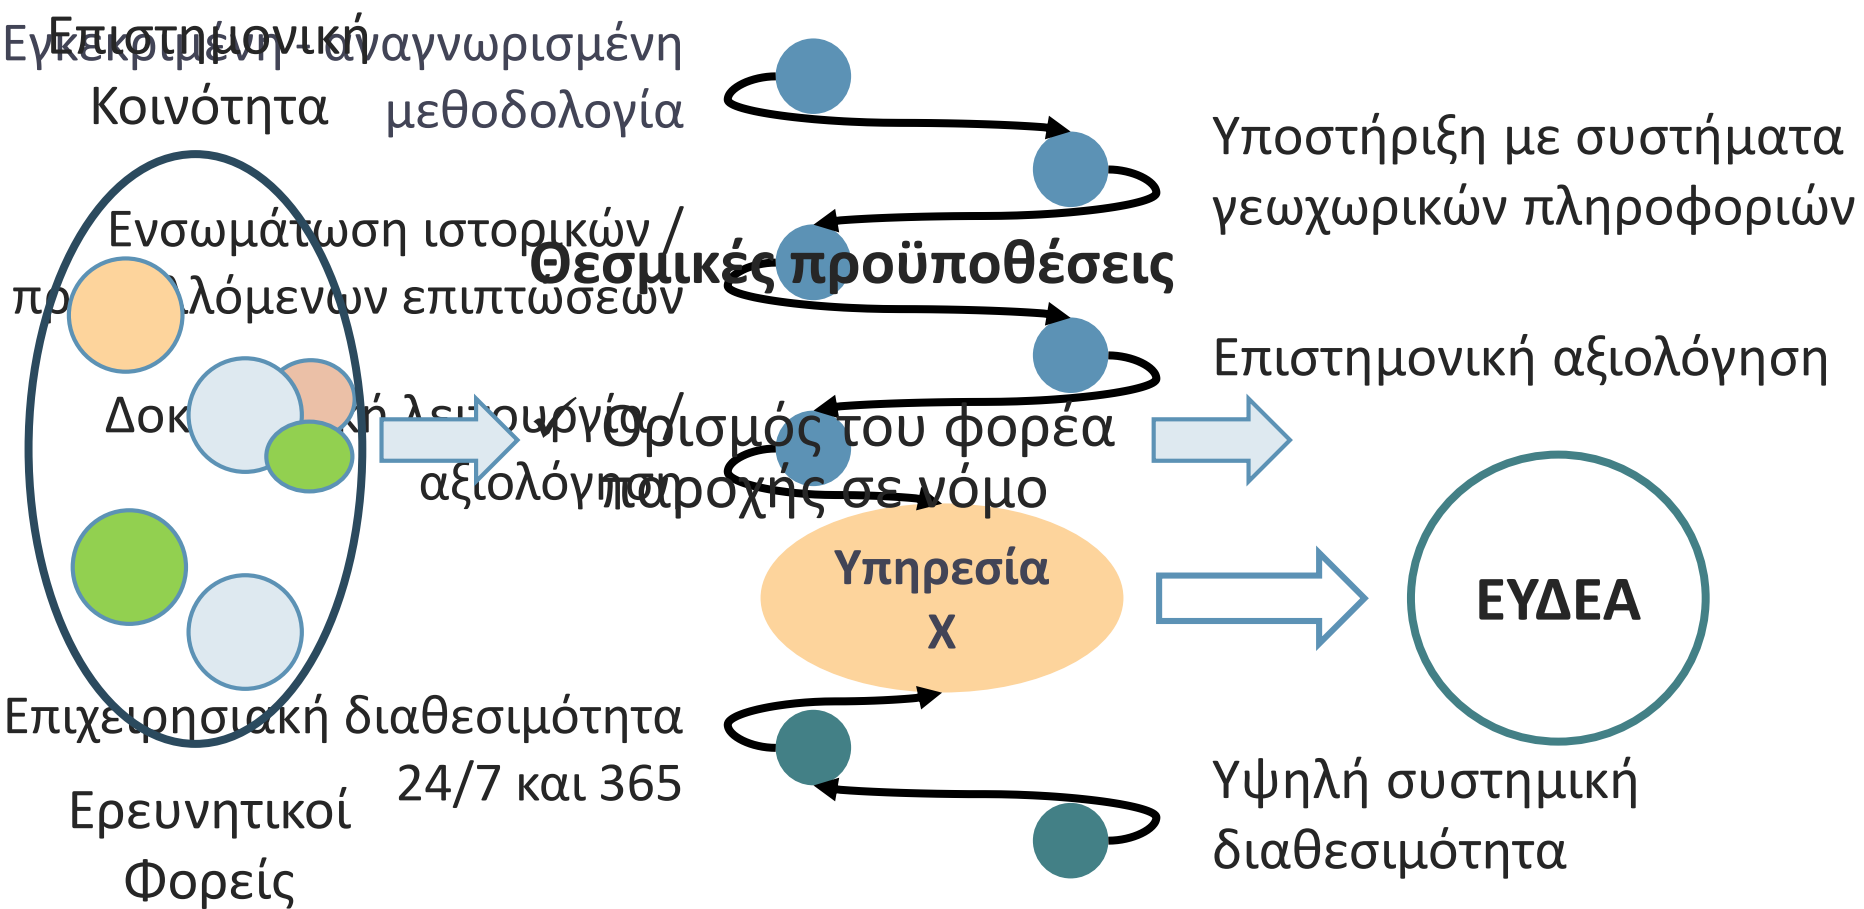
Επιστημονική Κοινότητα

Εγκεκριμένη - αναγνωρισμένη μεθοδολογία

Υποστήριξη με συστήματα γεωχωρικών πληροφοριών

Ενσωμάτωση ιστορικών / προ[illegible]λόμενων επιπτώσεων

Θεσμικές προϋποθέσεις

Επιστημονική αξιολόγηση

Δοκ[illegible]ή λειτουργία / αξιολόγηση

Ορισμός του φορέα παροχής σε νόμο

Υπηρεσία X

ΕΥΔΕΑ

Επιχειρησιακή διαθεσιμότητα 24/7 και 365

Υψηλή συστημική διαθεσιμότητα

Ερευνητικοί Φορείς